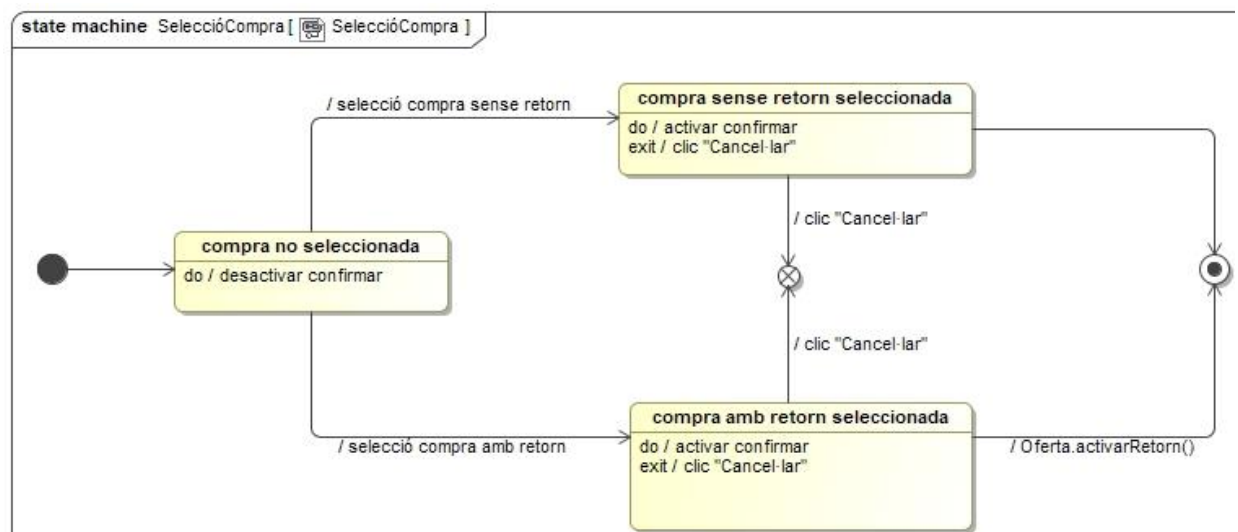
state machine SeleccióCompra [ SeleccióCompra ]

/ selecció compra sense retorn

compra sense retorn seleccionada
do / activar confirmar
exit / clic "Cancel·lar"

/ clic "Cancel·lar"

compra no seleccionada
do / desactivar confirmar

/ clic "Cancel·lar"

/ selecció compra amb retorn

compra amb retorn seleccionada
do / activar confirmar
exit / clic "Cancel·lar"

/ Oferta.activarRetorn()